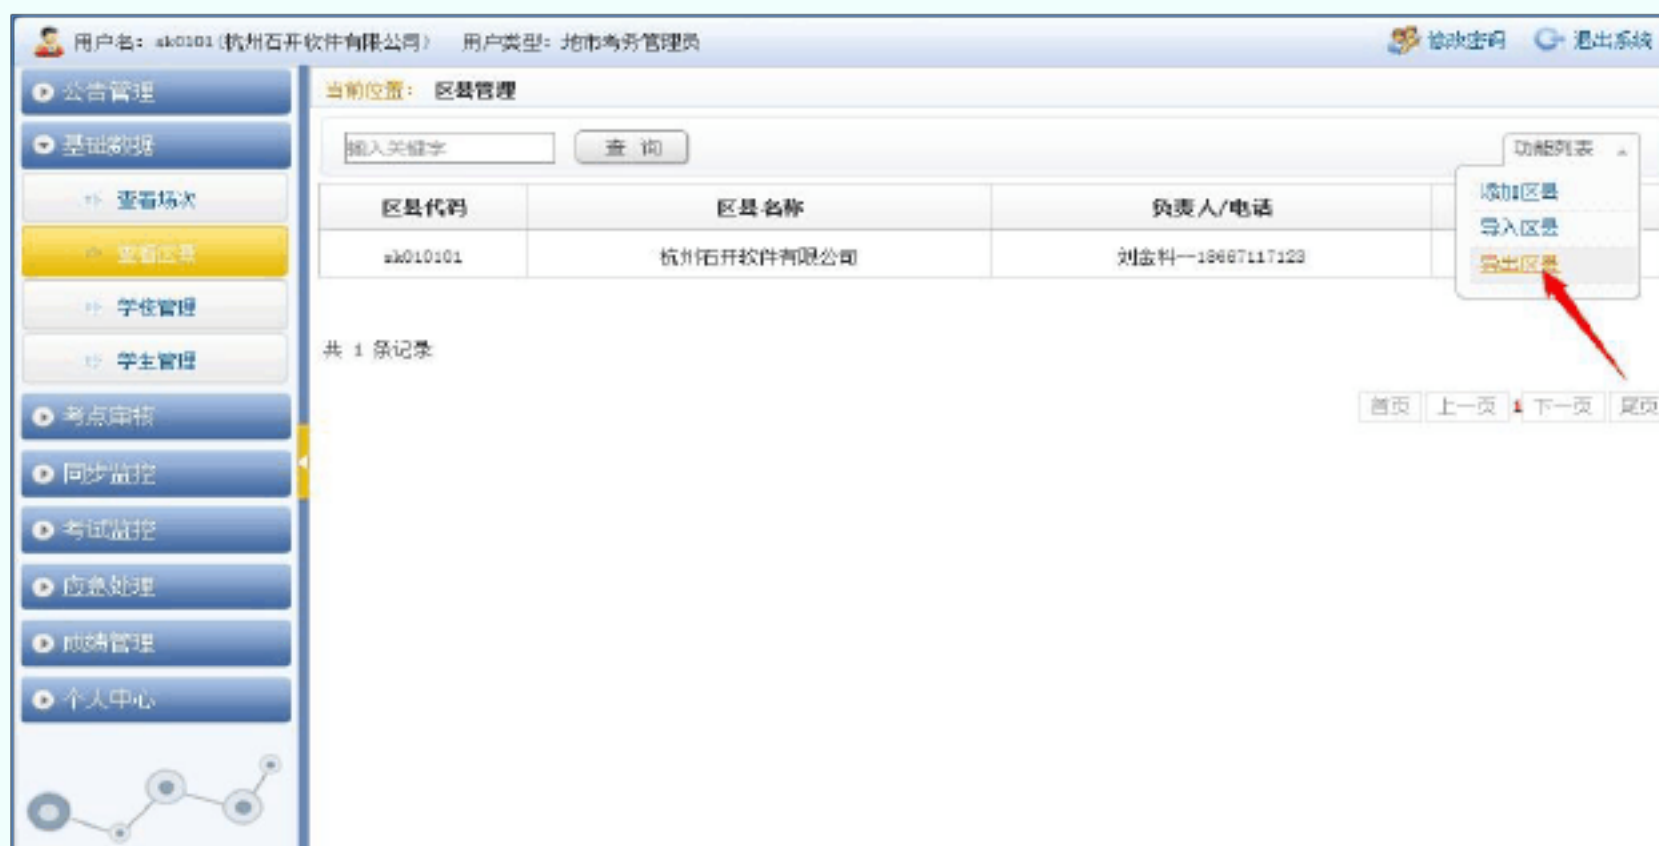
用户名：sk0101 (杭州石开软件有限公司)　用户类型：地市考务管理员

修改密码　退出系统

公告管理

基础数据

查看场次

查看区县

学校管理

学生管理

考点审核

同步监控

考试监控

应急处理

成绩管理

个人中心

当前位置：　区县管理

输入关键字

查 询

功能列表

添加区县

导入区县

导出区县

| 区县代码 | 区县名称 | 负责人/电话 |
|---|---|---|
| sk010101 | 杭州石开软件有限公司 | 刘金料—18667117123 |

共 1 条记录

首页　上一页　1　下一页　尾页